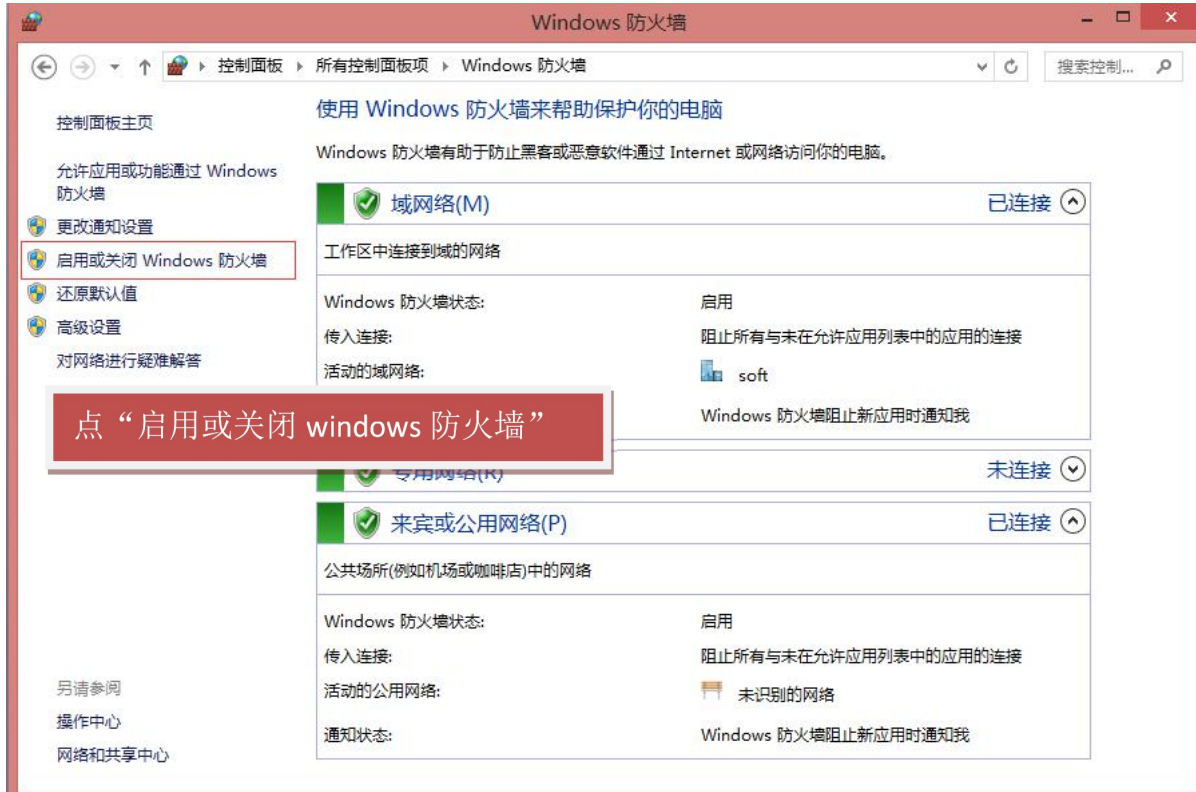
Windows 防火墙

控制面板 ▸ 所有控制面板项 ▸ Windows 防火墙

搜索控制...

控制面板主页

允许应用或功能通过 Windows 防火墙

更改通知设置

启用或关闭 Windows 防火墙

还原默认值

高级设置

对网络进行疑难解答

使用 Windows 防火墙来帮助保护你的电脑

Windows 防火墙有助于防止黑客或恶意软件通过 Internet 或网络访问你的电脑。

域网络(M)

已连接

工作区中连接到域的网络

Windows 防火墙状态: 启用

传入连接: 阻止所有与未在允许应用列表中的应用的连接

活动的域网络: soft

Windows 防火墙阻止新应用时通知我

点“启用或关闭 windows 防火墙”

专用网络(R)

未连接

来宾或公用网络(P)

已连接

公共场所(例如机场或咖啡店)中的网络

Windows 防火墙状态: 启用

传入连接: 阻止所有与未在允许应用列表中的应用的连接

活动的公用网络: 未识别的网络

通知状态: Windows 防火墙阻止新应用时通知我

另请参阅

操作中心

网络和共享中心